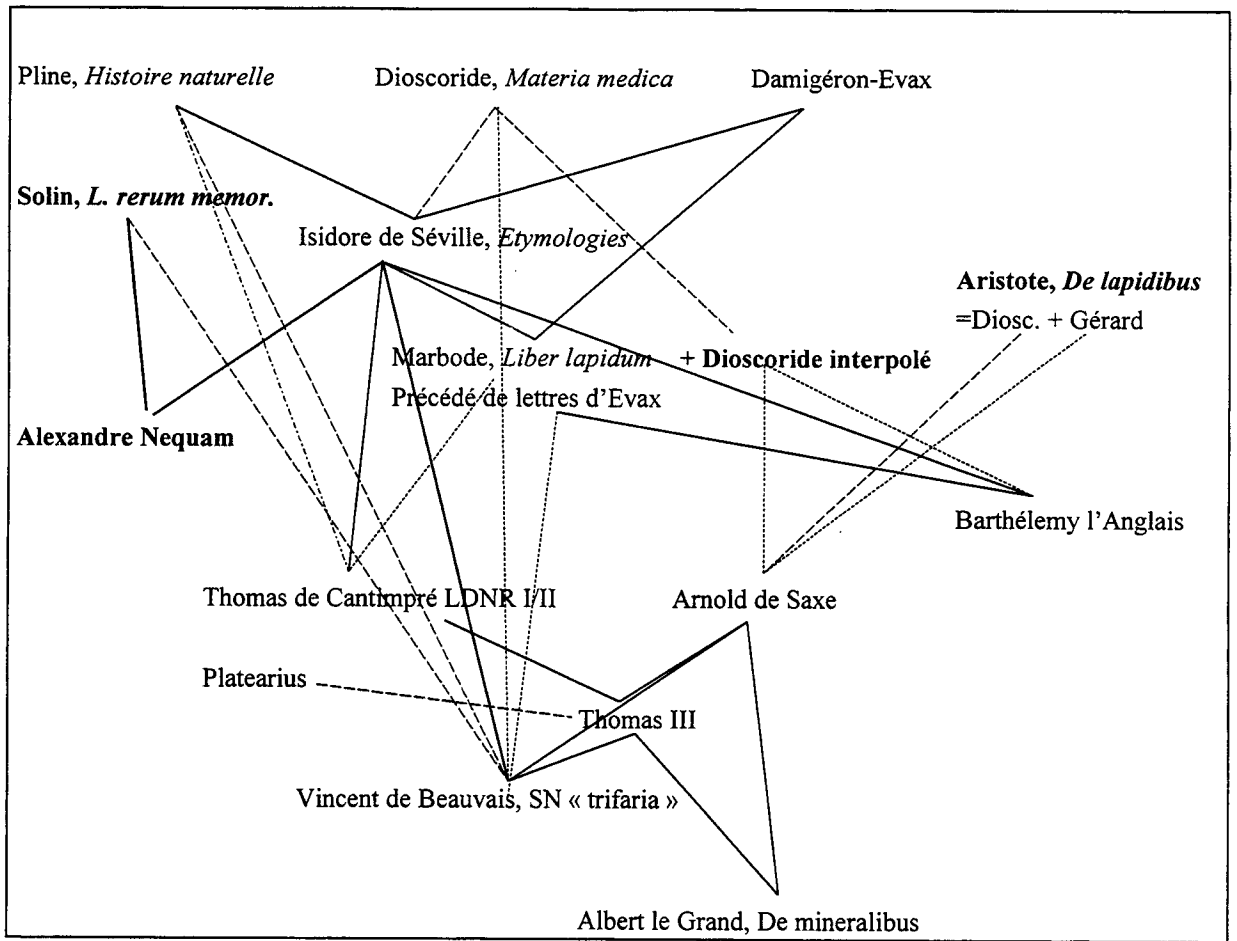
Pline, *Histoire naturelle*

Dioscoride, *Materia medica*

Damigéron-Evax

**Solin, *L. rerum memor.***

Isidore de Séville, *Etymologies*

**Aristote, *De lapidibus***
=Diosc. + Gérard

Marbode, *Liber lapidum*
Précédé de lettres d'Evax

**+ Dioscoride interpolé**

**Alexandre Nequam**

Barthélemy l'Anglais

Thomas de Cantimpré LDNR I/II

Arnold de Saxe

Platearius

Thomas III

Vincent de Beauvais, SN « trifaria »

Albert le Grand, De mineralibus